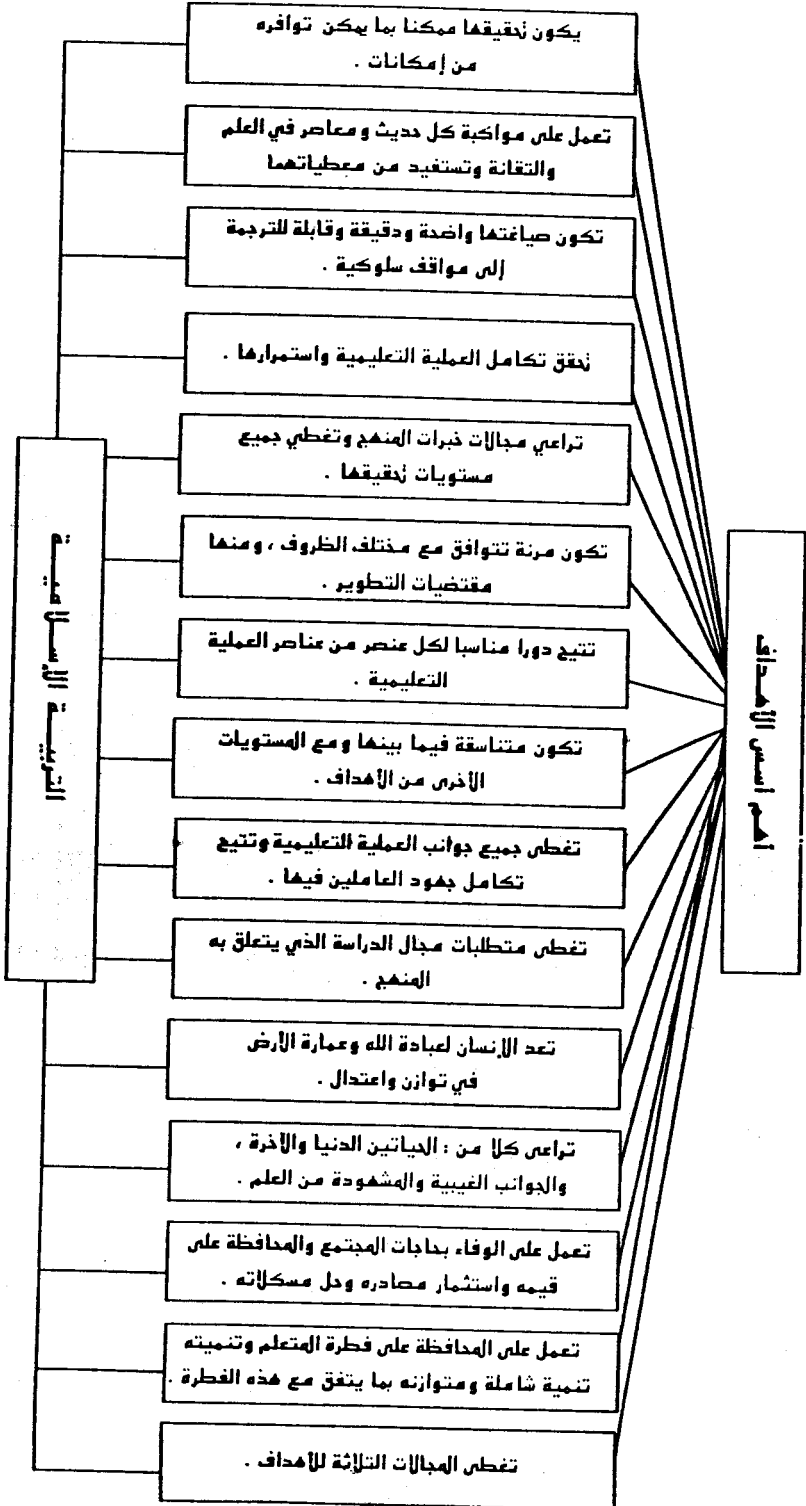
أهم أسس الأهداف

التربية الإسلامية

يكون تحقيقها ممكنا بما يمكن توافره من إمكانات .

تعمل على مواكبة كل حديث و معاصر في العلم والتقانة وتستفيد من معطياتهما

تكون صياغتها واضحة ودقيقة وقابلة للترجمة إلى مواقف سلوكية .

تحقق تكامل العملية التعليمية واستمرارها .

تراعي مجالات خبرات المنهج وتغطي جميع مستويات تحقيقها .

تكون مرنة تتوافق مع مختلف الظروف ، ومنها مقتضيات التطوير .

تتيح دورا مناسبا لكل عنصر من عناصر العملية التعليمية .

تكون متناسقة فيما بينها ومع المستويات الأخرى من الأهداف .

تغطى جميع جوانب العملية التعليمية وتتيح تكامل جهود العاملين فيها .

تغطى متطلبات مجال الدراسة الذي يتعلق به المنهج .

تعد الإنسان لعبادة الله وعمارة الأرض في توازن واعتدال .

تراعى كلا من : الحياتين الدنيا والآخرة ، والجوانب الغيبية والمشهودة من العلم .

تعمل على الوفاء بحاجات المجتمع والمحافظة على قيمه واستثمار مصادره وحل مشكلاته .

تعمل على المحافظة على فطرة المتعلم وتنميته تنمية شاملة ومتوازنه بما يتفق مع هذه الفطرة .

تغطى المجالات الثلاثة للأهداف .